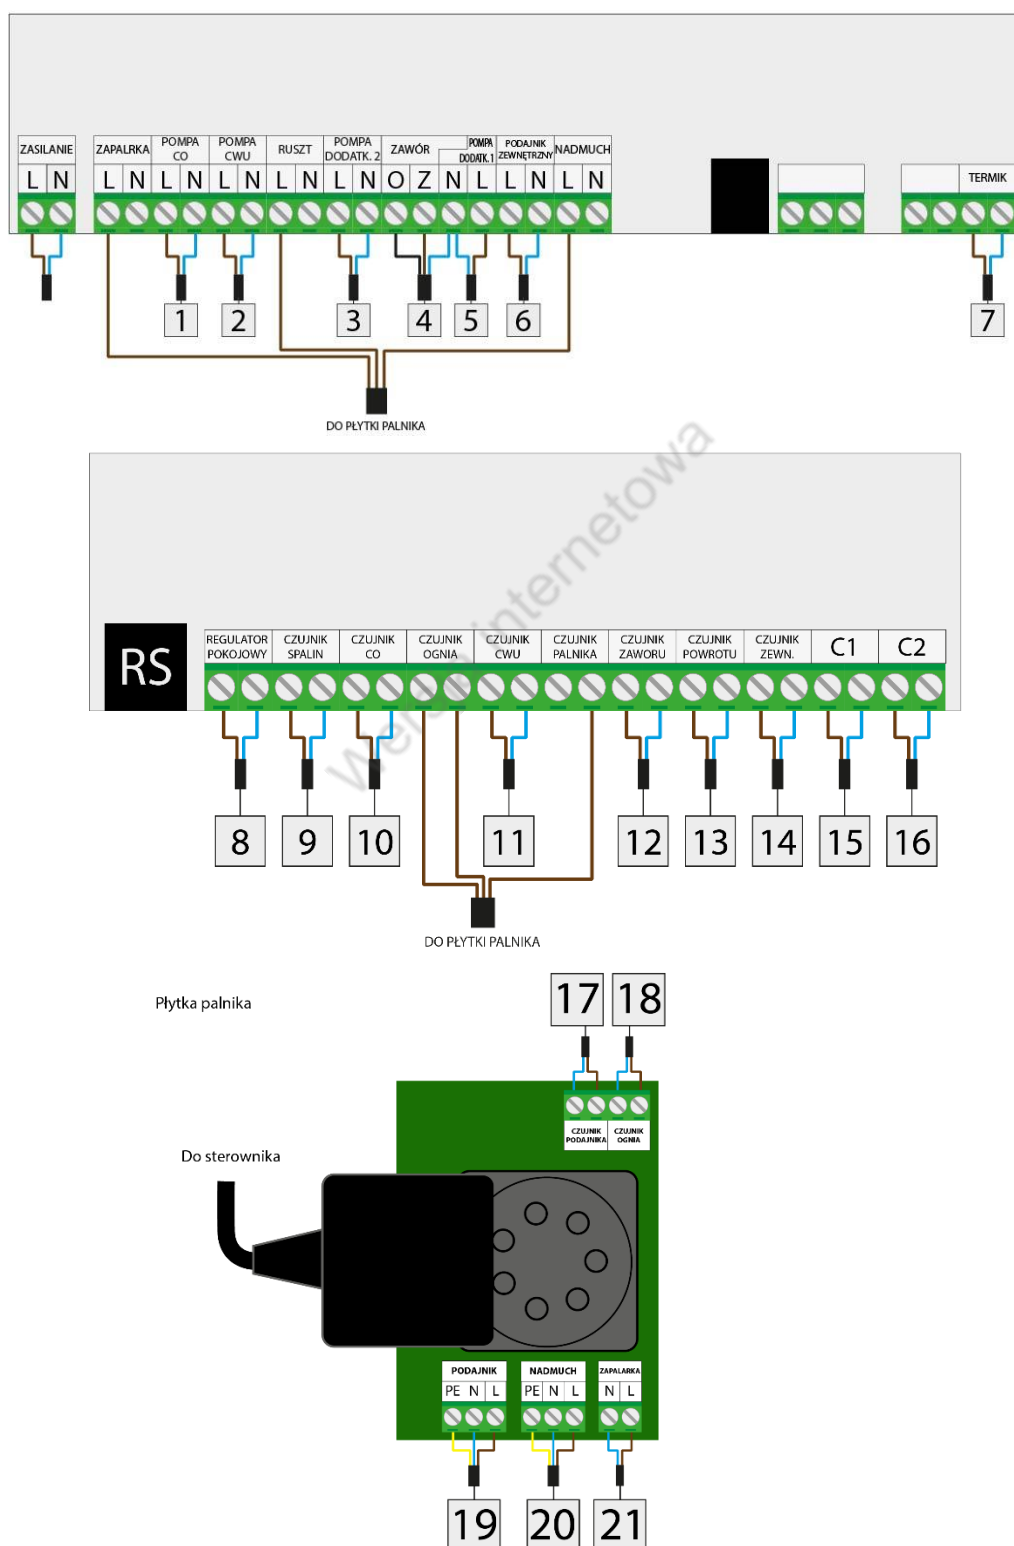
ZASILANIE
L N

ZAPALRKA
L N

POMPA CO
L N

POMPA CWU
L N

RUSZT
L N

POMPA DODATK. 2
L N

ZAWÓR
O Z N

POMPA DODATK. 1
L

PODAJNIK ZEWNĘTRZNY
L N

NADMUCH
L N

TERMIK

1 2 3 4 5 6 7

DO PŁYTKI PALNIKA

RS

| REGULATOR POKOJOWY | CZUJNIK SPALIN | CZUJNIK CO | CZUJNIK OGNIA | CZUJNIK CWU | CZUJNIK PALNIKA | CZUJNIK ZAWORU | CZUJNIK POWROTU | CZUJNIK ZEWN. | C1 | C2 |
|---|---|---|---|---|---|---|---|---|---|---|

8 9 10 11 12 13 14 15 16

DO PŁYTKI PALNIKA

webinternetowa

Płytka palnika

17 18

CZUJNIK PODAJNIKA
CZUJNIK OGNIA

Do sterownika

PODAJNIK
PE N L

NADMUCH
PE N L

ZAPALARKA
N L

19 20 21